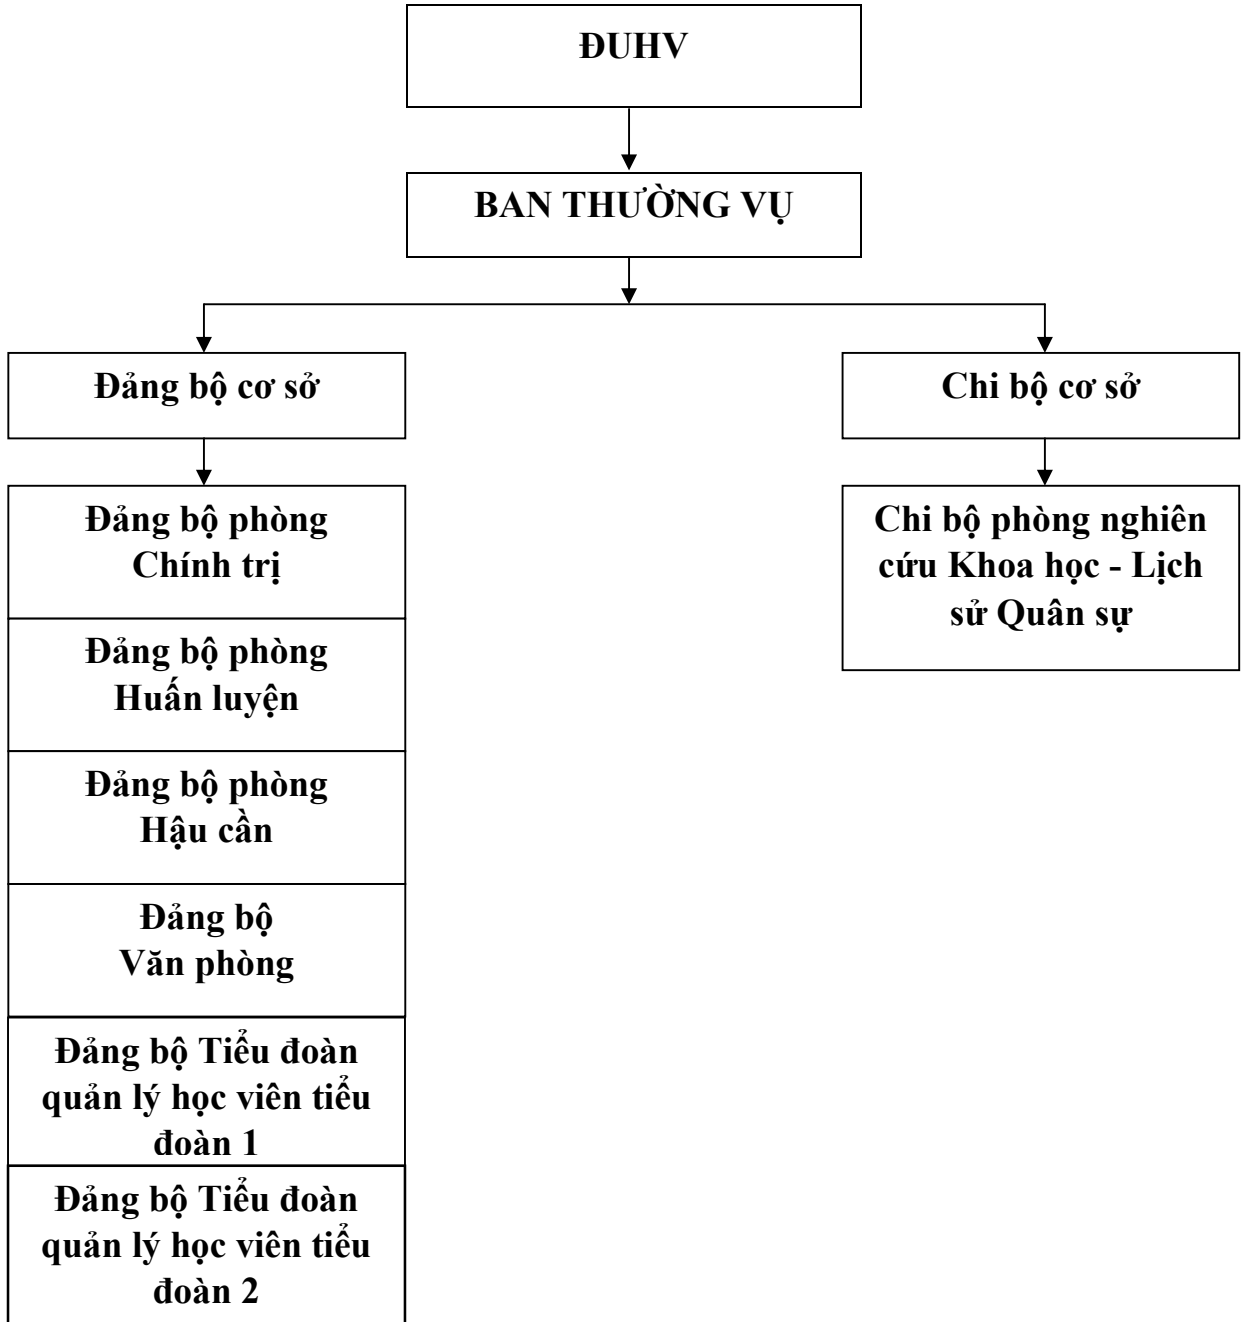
ĐUHV

BAN THƯỜNG VỤ

Đảng bộ cơ sở

Chi bộ cơ sở

Đảng bộ phòng Chính trị

Đảng bộ phòng Huấn luyện

Đảng bộ phòng Hậu cần

Đảng bộ Văn phòng

Đảng bộ Tiểu đoàn quản lý học viên tiểu đoàn 1

Đảng bộ Tiểu đoàn quản lý học viên tiểu đoàn 2

Chi bộ phòng nghiên cứu Khoa học - Lịch sử Quân sự